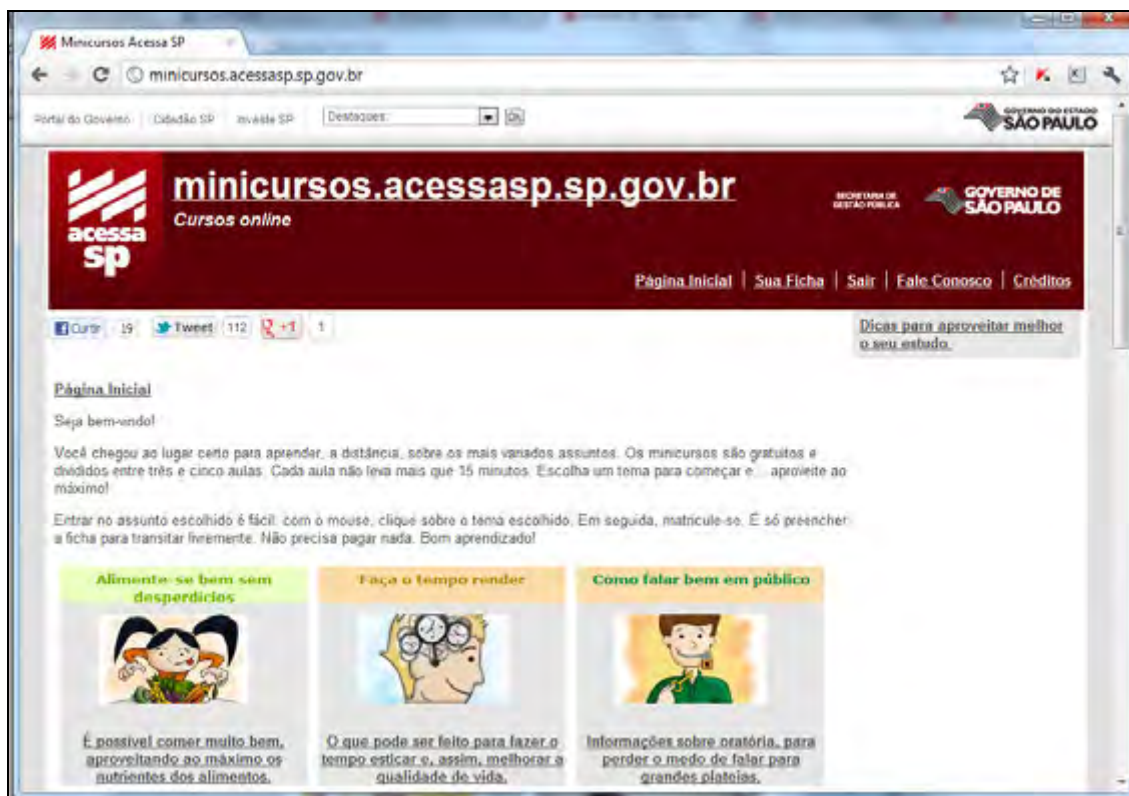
Minicursos Acessa SP

minicursos.acessasp.sp.gov.br

Portal do Governo | Cidadão SP | Investe SP | Destaques:

GOVERNO DO ESTADO SÃO PAULO

acessa sp

minicursos.acessasp.sp.gov.br

Cursos online

SECRETARIA DE GESTÃO PÚBLICA

GOVERNO DE SÃO PAULO

Página Inicial | Sua Ficha | Sair | Fale Conosco | Créditos

Curtir 19 Tweet 112 +1 1

Dicas para aproveitar melhor o seu estado.

Página Inicial

Seja bem-vindo!

Você chegou ao lugar certo para aprender, a distância, sobre os mais variados assuntos. Os minicursos são gratuitos e divididos entre três e cinco aulas. Cada aula não leva mais que 15 minutos. Escolha um tema para começar e... aproveite ao máximo!

Entrar no assunto escolhido é fácil: com o mouse, clique sobre o tema escolhido. Em seguida, matricule-se. É só preencher a ficha para transitar livremente. Não precisa pagar nada. Bom aprendizado!

Alimente-se bem sem desperdícios

É possível comer muito bem, aproveitando ao máximo os nutrientes dos alimentos.

Faça o tempo render

O que pode ser feito para fazer o tempo esticar e, assim, melhorar a qualidade de vida.

Como falar bem em público

Informações sobre oratória, para perder o medo de falar para grandes plateias.